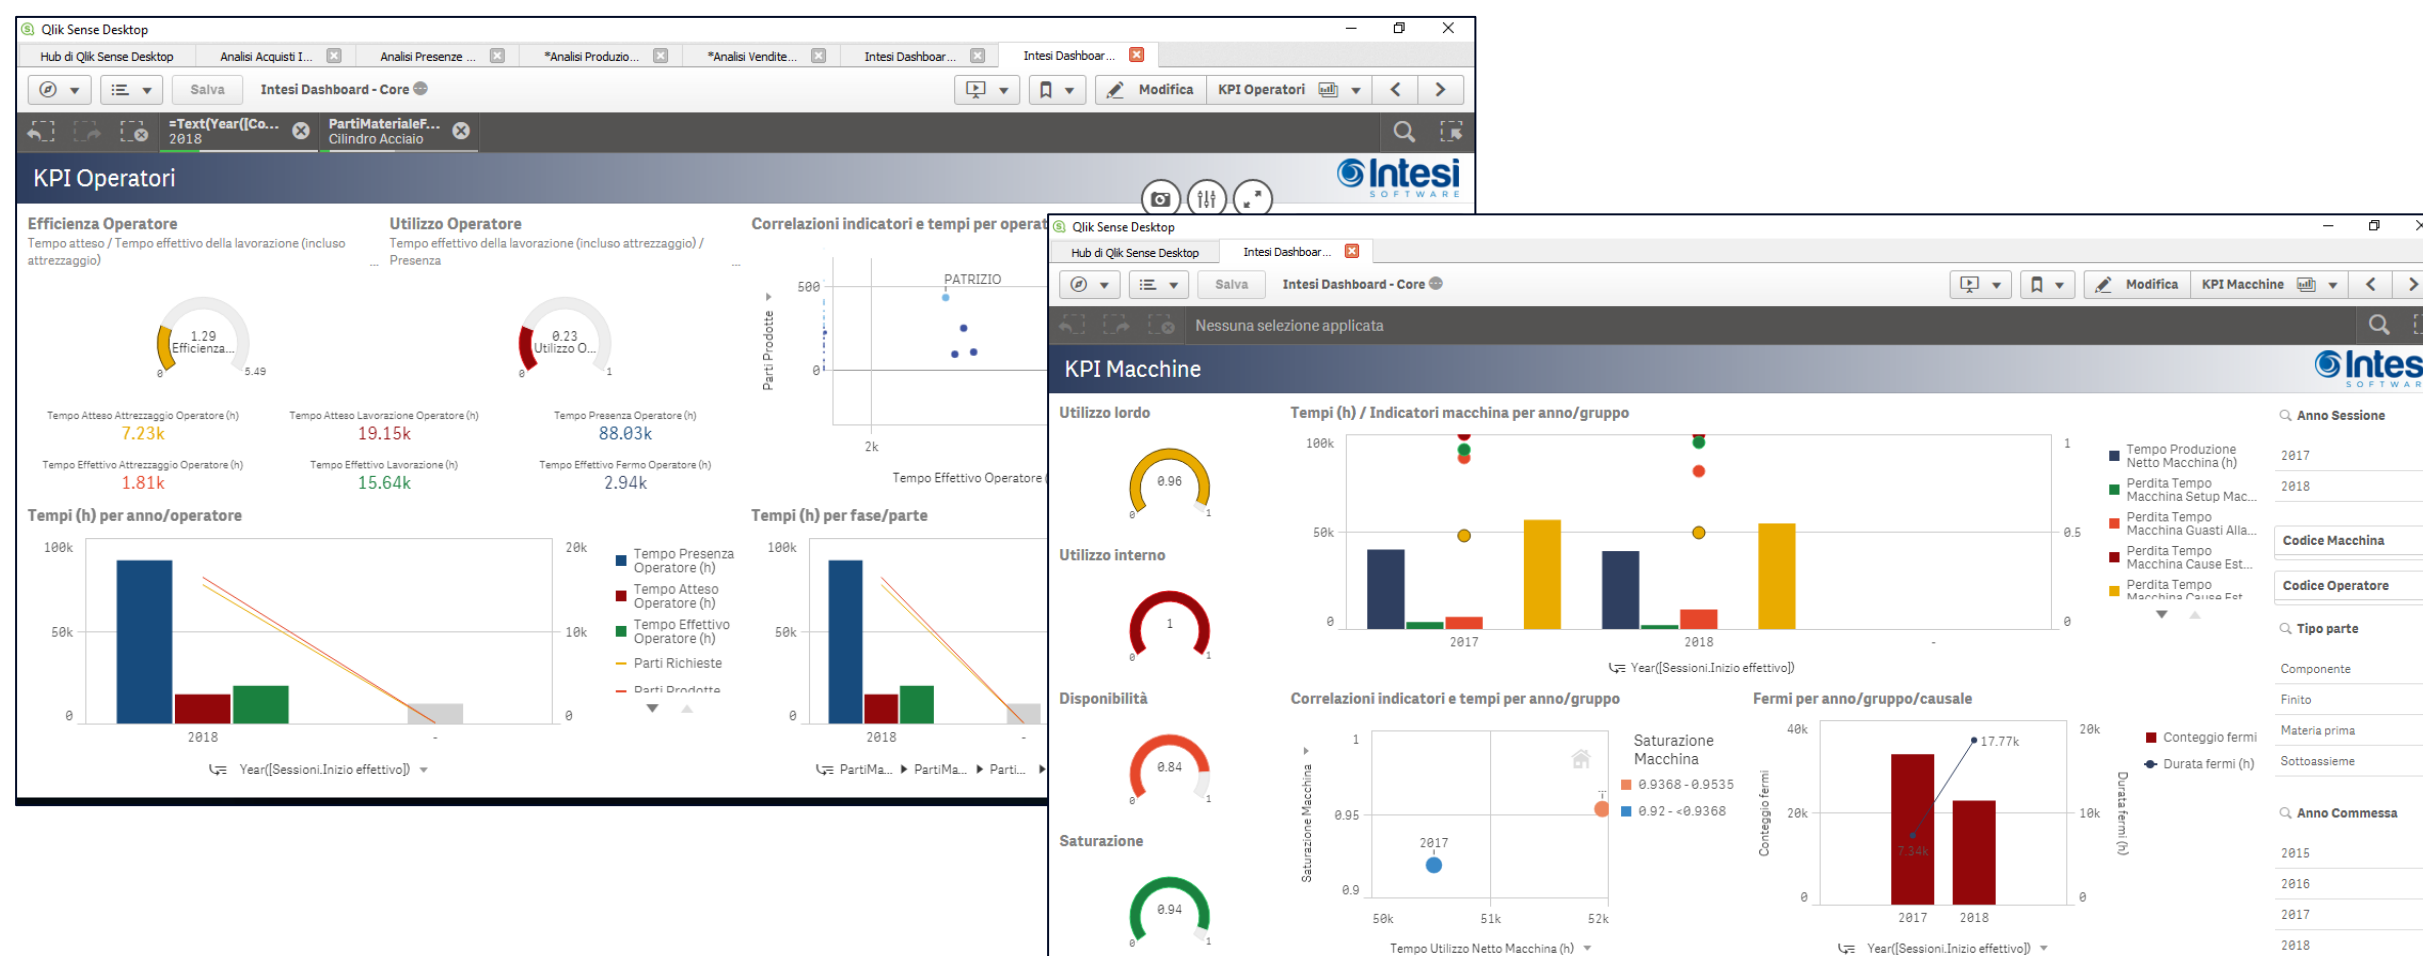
Qlik Sense Desktop

Hub di Qlik Sense Desktop | Analisi Acquisti I... | Analisi Presenze ... | *Analisi Produzio... | *Analisi Vendite... | Intesi Dashboar... | Intesi Dashboar...

Salva Intesi Dashboard - Core

Modifica KPI Operatori

=Text(Year([Co... 2018 PartiMaterialeF... Cilindro Acciaio

KPI Operatori

Intesi SOFTWARE

Efficienza Operatore
Tempo atteso / Tempo effettivo della lavorazione (incluso attrezzaggio)

1.29 Efficienza...
0 5.49

Utilizzo Operatore
Tempo effettivo della lavorazione (incluso attrezzaggio) / Presenza

0.23 Utilizzo O...
0 1

Correlazioni indicatori e tempi per operat

500 0 Parti Prodotte PATRIZIO 2k Tempo Effettivo Operatore

Tempo Atteso Attrezzaggio Operatore (h) 7.23k
Tempo Atteso Lavorazione Operatore (h) 19.15k
Tempo Presenza Operatore (h) 88.03k
Tempo Effettivo Attrezzaggio Operatore (h) 1.81k
Tempo Effettivo Lavorazione (h) 15.64k
Tempo Effettivo Fermo Operatore (h) 2.94k

Tempi (h) per anno/operatore

100k 50k 0 20k 10k 0 2018 -
Tempo Presenza Operatore (h)
Tempo Atteso Operatore (h)
Tempo Effettivo Operatore (h)
Parti Richieste
Parti Prodotte
Year([Sessioni.Inizio effettivo])

Tempi (h) per fase/parte

100k 50k 0 2018 -
PartiMa... PartiMa... Parti...

Qlik Sense Desktop

Hub di Qlik Sense Desktop | Intesi Dashboar...

Salva Intesi Dashboard - Core

Modifica KPI Macchine

Nessuna selezione applicata

KPI Macchine

Intes SOFTWAR

Utilizzo lordo
0.96
0 1

Utilizzo interno
1
0 1

Disponibilità
0.84
0 1

Saturazione
0.94
0 1

Tempi (h) / Indicatori macchina per anno/gruppo

100k 50k 0 1 0.5 0 2017 2018 -
Tempo Produzione Netto Macchina (h)
Perdita Tempo Macchina Setup Mac...
Perdita Tempo Macchina Guasti Alla...
Perdita Tempo Macchina Cause Est...
Perdita Tempo Macchina Cause Est
Year([Sessioni.Inizio effettivo])

Correlazioni indicatori e tempi per anno/gruppo

1 0.95 0.9 Saturazione Macchina 2017 50k 51k 52k
Tempo Utilizzo Netto Macchina (h)
Saturazione Macchina
0.9368 - 0.9535
0.92 - <0.9368

Fermi per anno/gruppo/causale

40k 20k 0 Conteggio fermi 20k 10k 0 Durata fermi (h) 17.77k 7.34k 2017 2018
Conteggio fermi
Durata fermi (h)
Year([Sessioni.Inizio effettivo])

Anno Sessione
2017
2018
Codice Macchina
Codice Operatore
Tipo parte
Componente
Finito
Materia prima
Sottoassieme
Anno Commessa
2015
2016
2017
2018